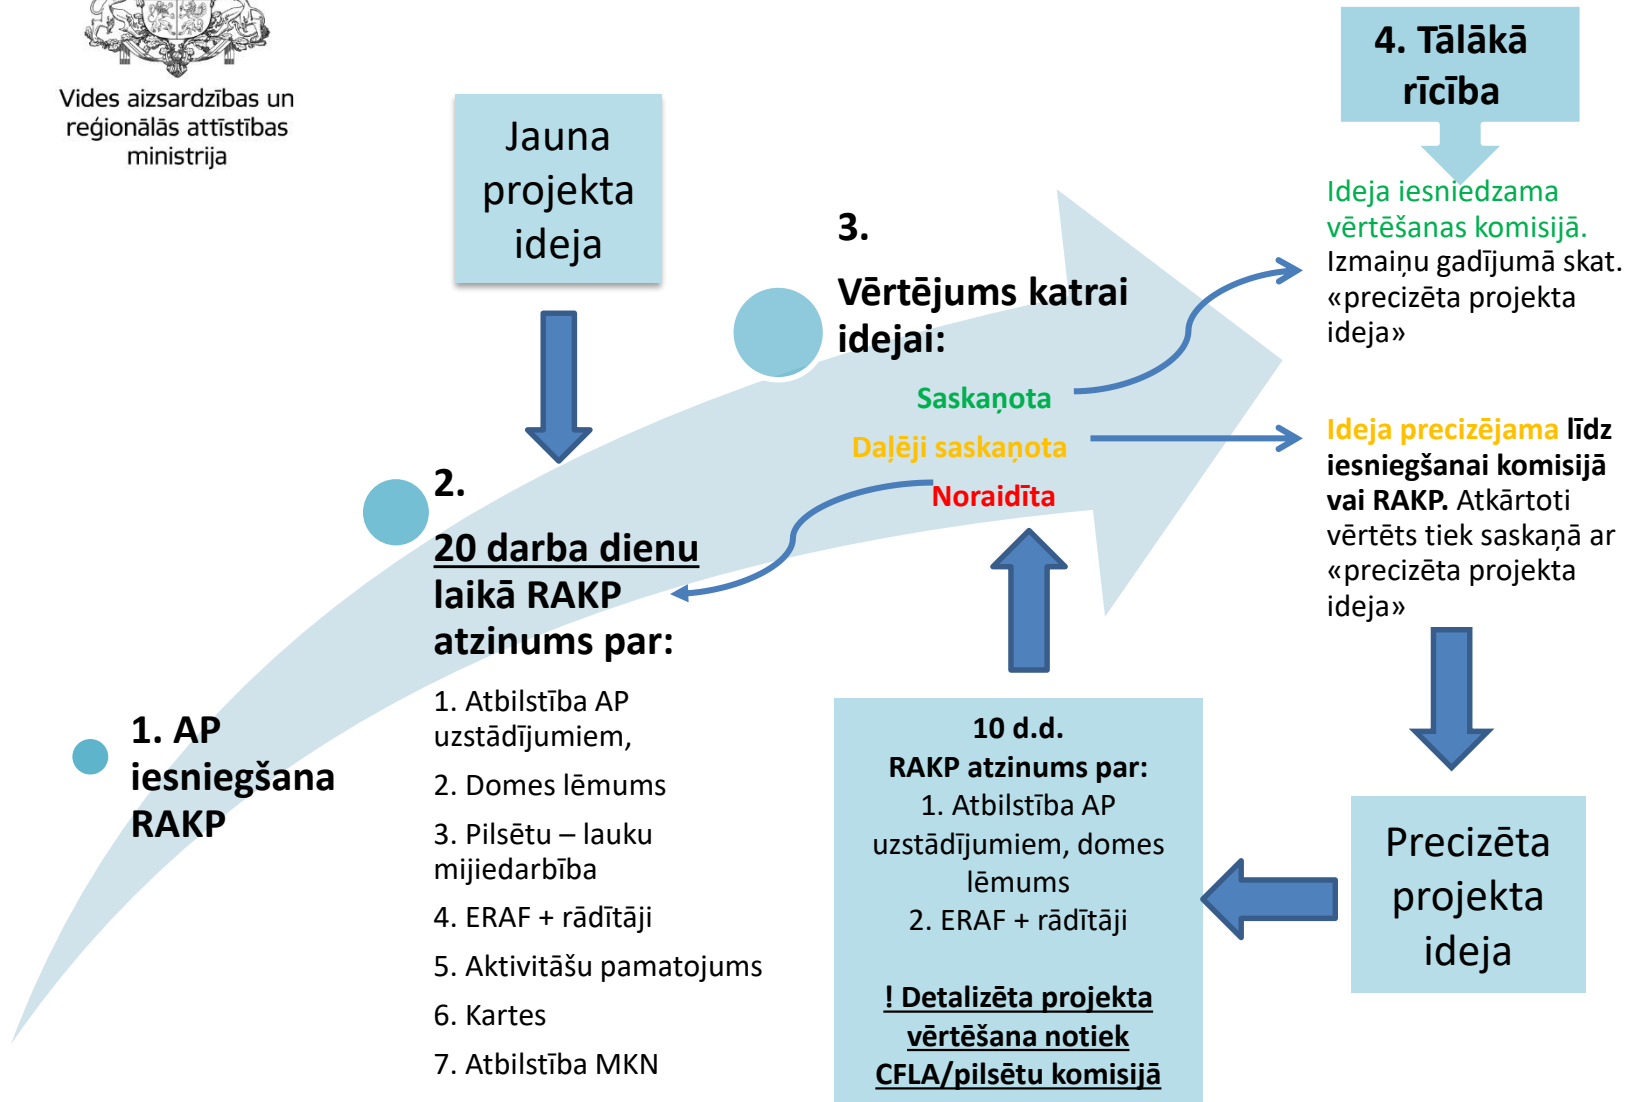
Vides aizsardzības un reģionālās attīstības ministrija

Jauna projekta ideja

4. Tālākā rīcība

Ideja iesniedzama vērtēšanas komisijā. Izmaiņu gadījumā skat. «precizēta projekta ideja»

3.

Vērtējums katrai idejai:

Saskaņota

Daļēji saskaņota

Noraidīta

Ideja precizējama līdz iesniegšanai komisijā vai RAKP. Atkārtoti vērtēts tiek saskaņā ar «precizēta projekta ideja»

2.

20 darba dienu laikā RAKP atzinums par:

1. Atbilstība AP uzstādījumiem,

2. Domes lēmums

3. Pilsētu – lauku mijiedarbība

4. ERAF + rādītāji

5. Aktivitāšu pamatojums

6. Kartes

7. Atbilstība MKN

1. AP iesniegšana RAKP

10 d.d.
RAKP atzinums par:
1. Atbilstība AP uzstādījumiem, domes lēmums
2. ERAF + rādītāji

! Detalizēta projekta vērtēšana notiek CFLA/pilsētu komisijā

Precizēta projekta ideja